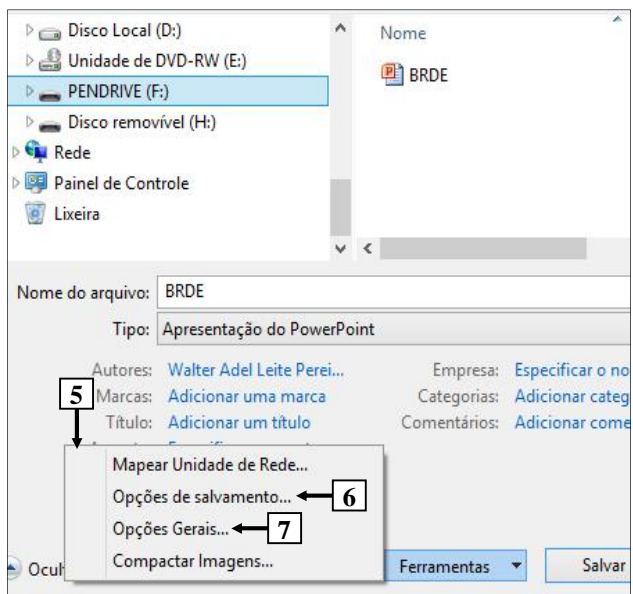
Disco Local (D:)
Unidade de DVD-RW (E:)
PENDRIVE (F:)
Disco removível (H:)
Rede
Painel de Controle
Lixeira

Nome
BRDE

Nome do arquivo: BRDE
Tipo: Apresentação do PowerPoint

Autores: Walter Adel Leite Perei...
Marcas: Adicionar uma marca
Título: Adicionar um título
Empresa: Especificar o no
Categorias: Adicionar categ
Comentários: Adicionar come

5

Mapear Unidade de Rede...
Opções de salvamento... 6
Opções Gerais... 7
Compactar Imagens...

Ocul
Ferramentas
Salvar